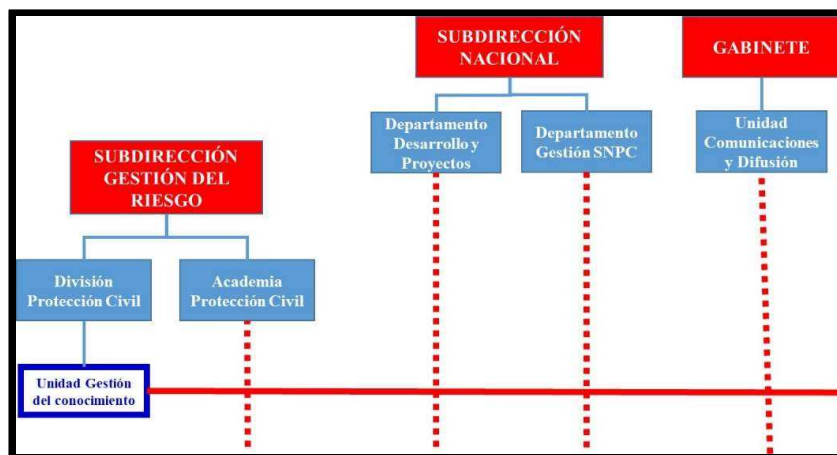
SUBDIRECCIÓN NACIONAL

GABINETE

Departamento Desarrollo y Proyectos

Departamento Gestión SNPC

Unidad Comunicaciones y Difusión

SUBDIRECCIÓN GESTIÓN DEL RIESGO

División Protección Civil

Academia Protección Civil

Unidad Gestión del conocimiento